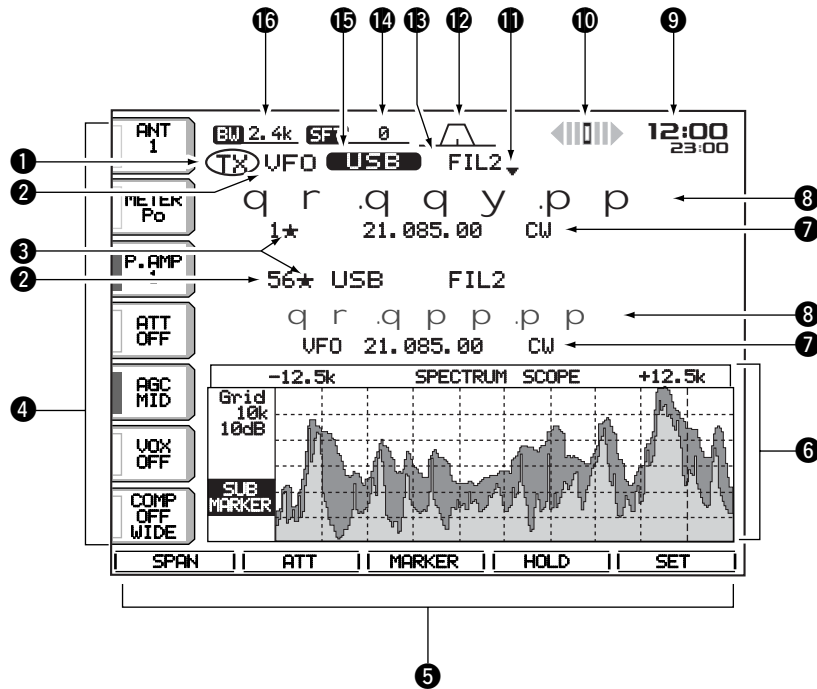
16 15 14 13 12 11 10 9

BW 2.4k SFT 0

12:00
23:00

ANT
1

1
TX VFO USB FIL2

2
METER
Po

q r .q q y .p p

8

3
1★ 21.085.00 CW

7

P.AMP
1

2
56★ USB FIL2

ATT
OFF

q r .q p p .p p

8

VFO 21.085.00 CW

7

AGC
MID

4

-12.5k SPECTRUM SCOPE +12.5k

Grid
10k
10dB

VOX
OFF

6

SUB
MARKER

COMP
OFF
WIDE

SPAN ATT MARKER HOLD SET

5